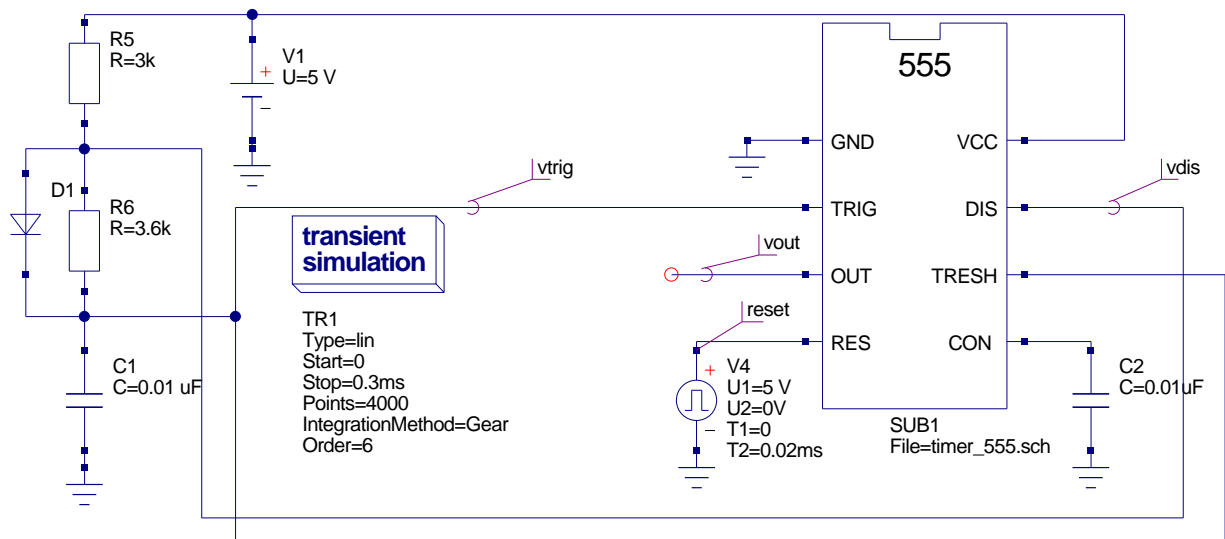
R5
R=3k

V1
U=5 V

555

GND
VCC

vtrig

vdis

D1

R6
R=3.6k

TRIG
DIS

transient simulation

vout

OUT
TRESH

reset

TR1
Type=lin
Start=0
Stop=0.3ms
Points=4000
IntegrationMethod=Gear
Order=6

RES
CON

C1
C=0.01 uF

V4
U1=5 V
U2=0V
T1=0
T2=0.02ms

C2
C=0.01uF

SUB1
File=timer_555.sch